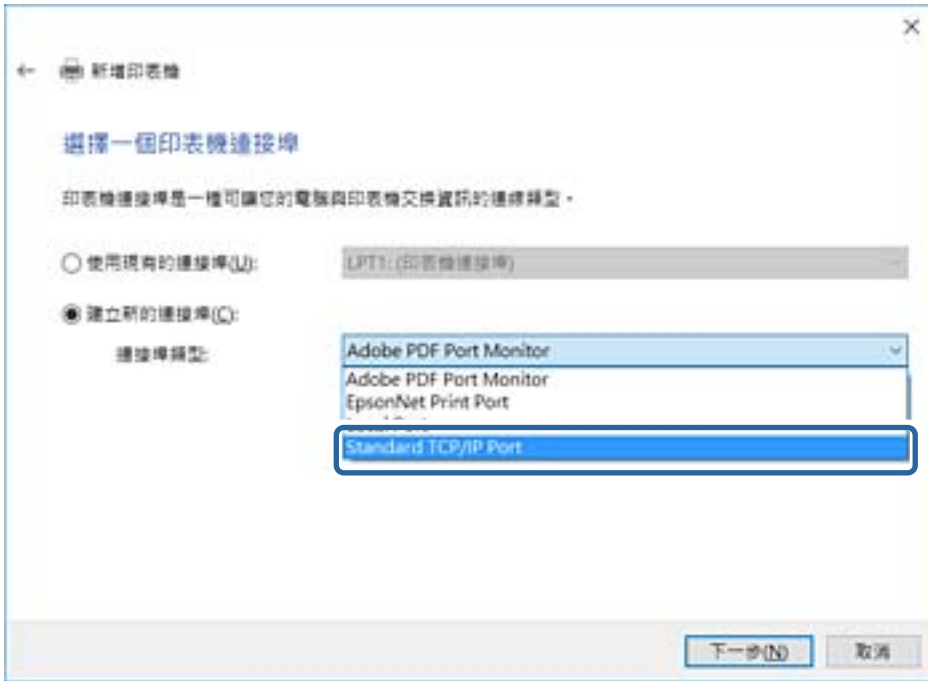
×

← 新增印表機

選擇一個印表機連接埠

印表機連接埠是一種可讓您的電腦與印表機交換資訊的連線類型。

使用現有的連接埠(U): LPT1: (印表機連接埠)

建立新的連接埠(C):

連接埠類型: Adobe PDF Port Monitor

Adobe PDF Port Monitor
EpsonNet Print Port
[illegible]
Standard TCP/IP Port

下一步(N) 取消